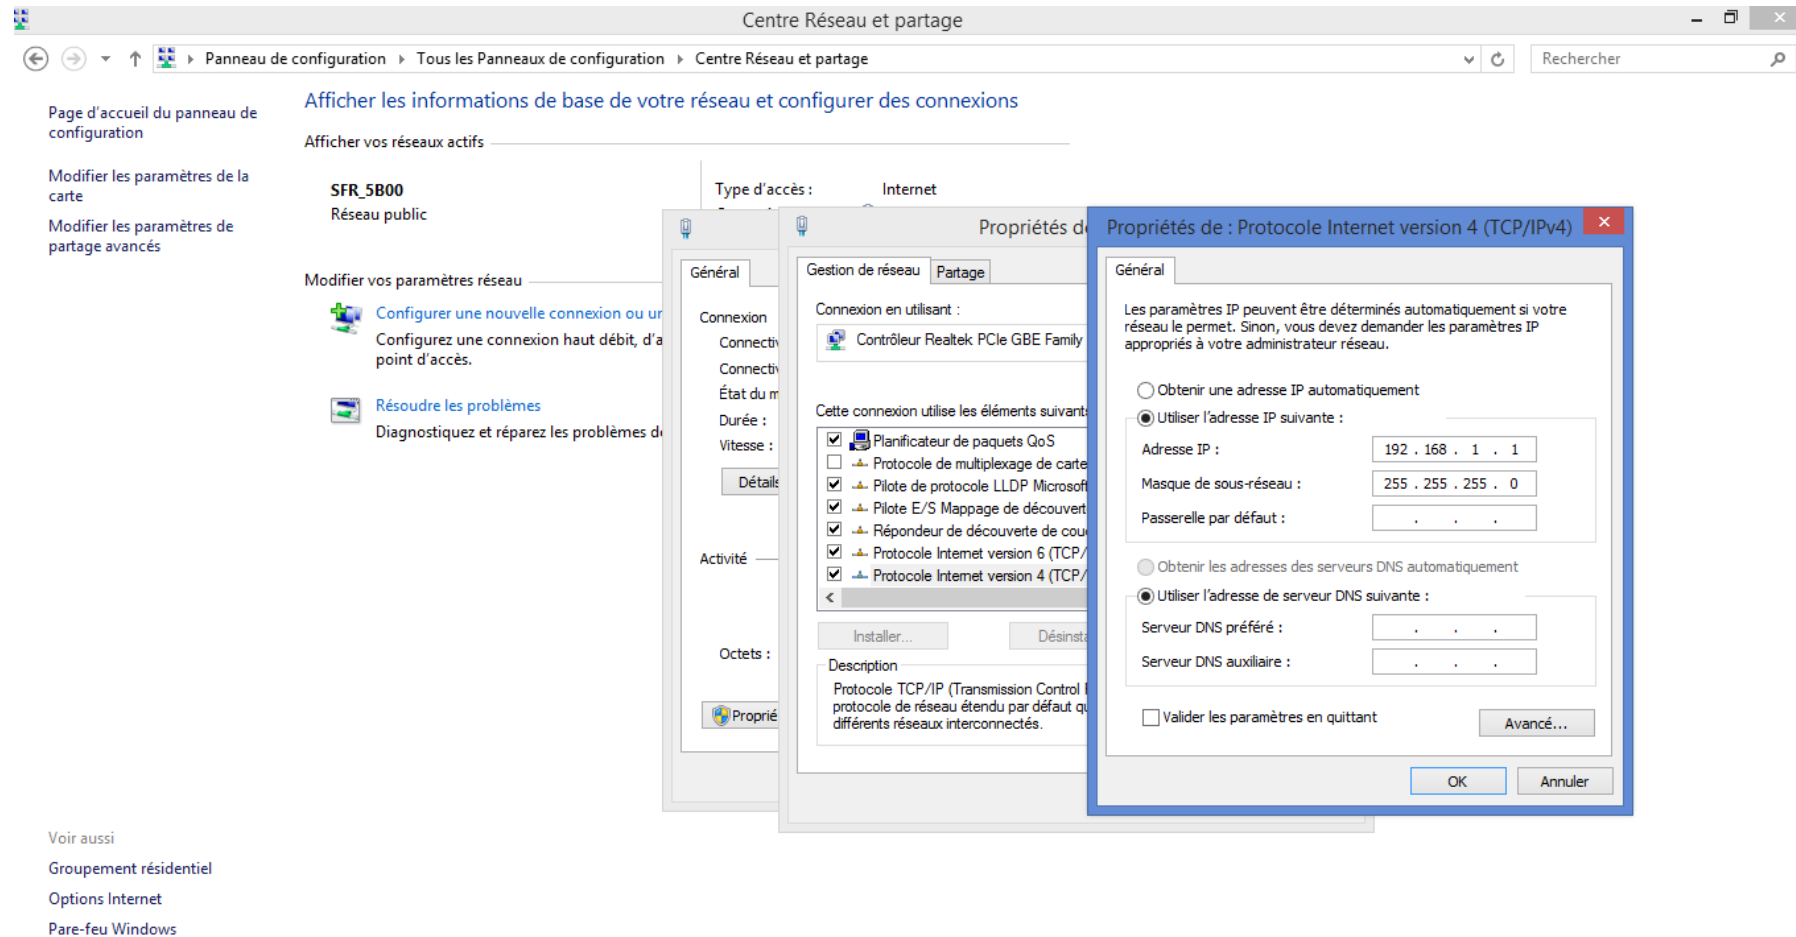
Centre Réseau et partage

Panneau de configuration › Tous les Panneaux de configuration › Centre Réseau et partage

Rechercher

Page d'accueil du panneau de configuration

Modifier les paramètres de la carte

Modifier les paramètres de partage avancés

Afficher les informations de base de votre réseau et configurer des connexions

Afficher vos réseaux actifs

SFR_5B00
Réseau public

Type d'accès : Internet

Modifier vos paramètres réseau

Configurer une nouvelle connexion ou ur
Configurez une connexion haut débit, d'a point d'accès.

Résoudre les problèmes
Diagnostiquez et réparez les problèmes d

Voir aussi

Groupement résidentiel

Options Internet

Pare-feu Windows

Général

Connexion
Connecti
Connecti
État du m
Durée :
Vitesse :

Détails

Activité

Octets :

Proprié

Propriétés d

Gestion de réseau | Partage

Connexion en utilisant :

Contrôleur Realtek PCIe GBE Family

Cette connexion utilise les éléments suivants

☑ Planificateur de paquets QoS
☐ Protocole de multiplexage de carte
☑ Pilote de protocole LLDP Microsoft
☑ Pilote E/S Mappage de découvert
☑ Répondeur de découverte de cou
☑ Protocole Internet version 6 (TCP/
☑ Protocole Internet version 4 (TCP/

Installer... | Désinsta

Description
Protocole TCP/IP (Transmission Control protocole de réseau étendu par défaut qu différents réseaux interconnectés.

Propriétés de : Protocole Internet version 4 (TCP/IPv4)

Général

Les paramètres IP peuvent être déterminés automatiquement si votre réseau le permet. Sinon, vous devez demander les paramètres IP appropriés à votre administrateur réseau.

Obtenir une adresse IP automatiquement

Utiliser l'adresse IP suivante :

Adresse IP : 192 . 168 . 1 . 1

Masque de sous-réseau : 255 . 255 . 255 . 0

Passerelle par défaut : . . .

Obtenir les adresses des serveurs DNS automatiquement

Utiliser l'adresse de serveur DNS suivante :

Serveur DNS préféré : . . .

Serveur DNS auxiliaire : . . .

Valider les paramètres en quittant

Avancé...

OK | Annuler